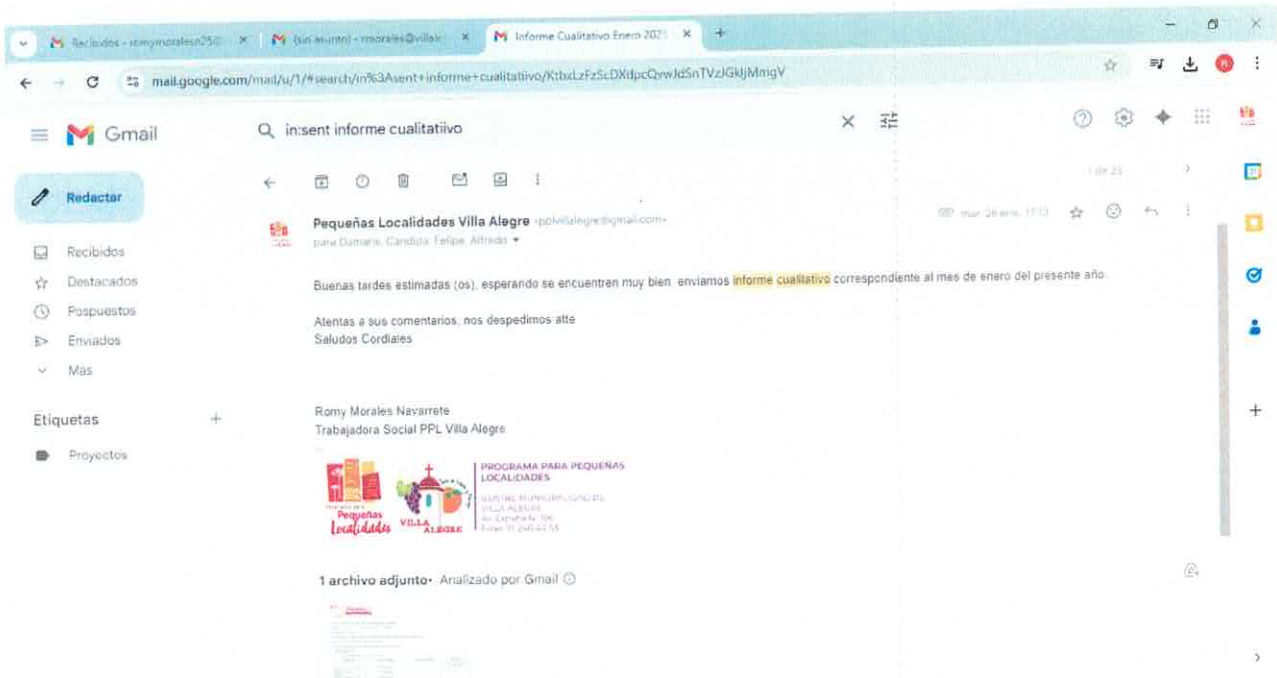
Recibidos - romymoralesn25@ ×
(sin asunto) - rmorales@villale ×
Informe Cualitativo Enero 2025 ×
+

mail.google.com/mail/u/1/#search/in%3Asent+informe+cualitatiivo/KtbxLzFzScDXdpcQrwJdSnTVzJGkljMmgV

Gmail

in:sent informe cualitatiivo

Redactar

Recibidos
Destacados
Pospuestos
Enviados
Más

Etiquetas +

Proyectos

1 de 23

Pequeñas Localidades Villa Alegre <pplvillalegre@gmail.com>
para Damaris, Candida, Felipe, Alfredo

mar, 28 ene, 17:13

Buenas tardes estimadas (os), esperando se encuentren muy bien, enviamos informe cualitativo correspondiente al mes de enero del presente año.

Atentas a sus comentarios, nos despedimos atte
Saludos Cordiales

Romy Morales Navarrete
Trabajadora Social PPL Villa Alegre

Programa para Pequeñas Localidades
VILLA ALEGRE
PROGRAMA PARA PEQUEÑAS LOCALIDADES
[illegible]
VILLA ALEGRE
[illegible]
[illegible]

1 archivo adjunto • Analizado por Gmail